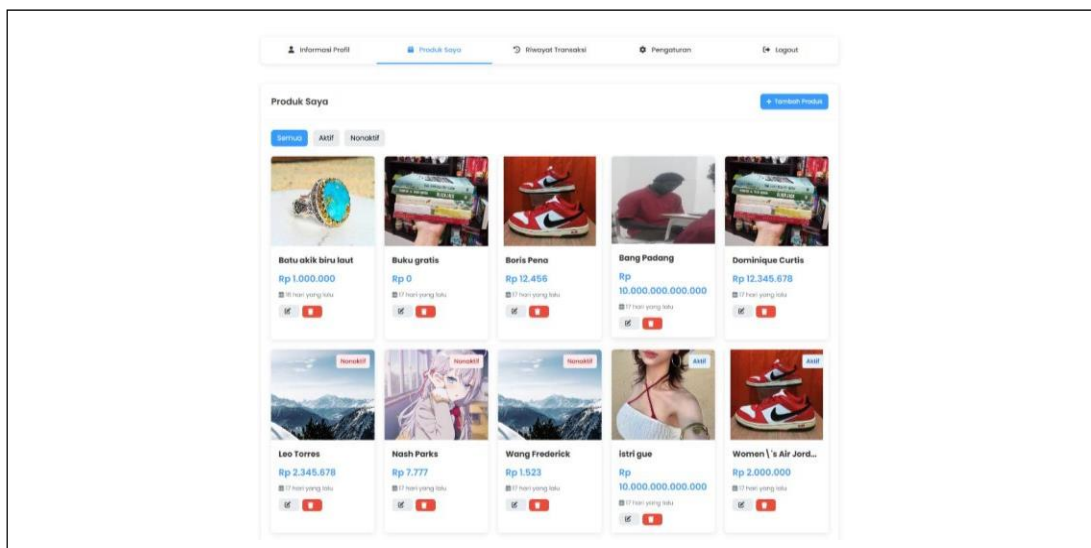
Informasi Profil | Produk Saya | Riwayat Transaksi | Pengaturan | Logout

Produk Saya

+ Tambah Produk

Semua | Aktif | Nonaktif

Batu akik biru laut
Rp 1.000.000
16 hari yang lalu

Buku gratis
Rp 0
17 hari yang lalu

Boris Pena
Rp 12.456
17 hari yang lalu

Bang Padang
Rp 10.000.000.000.000
17 hari yang lalu

Dominique Curtis
Rp 12.345.678
17 hari yang lalu

Nonaktif
Leo Torres
Rp 2.345.678
17 hari yang lalu

Nonaktif
Nash Parks
Rp 7.777
17 hari yang lalu

Nonaktif
Wang Frederick
Rp 1.523
17 hari yang lalu

Aktif
istri gue
Rp 10.000.000.000.000
17 hari yang lalu

Aktif
Women \'s Air Jord...
Rp 2.000.000
17 hari yang lalu